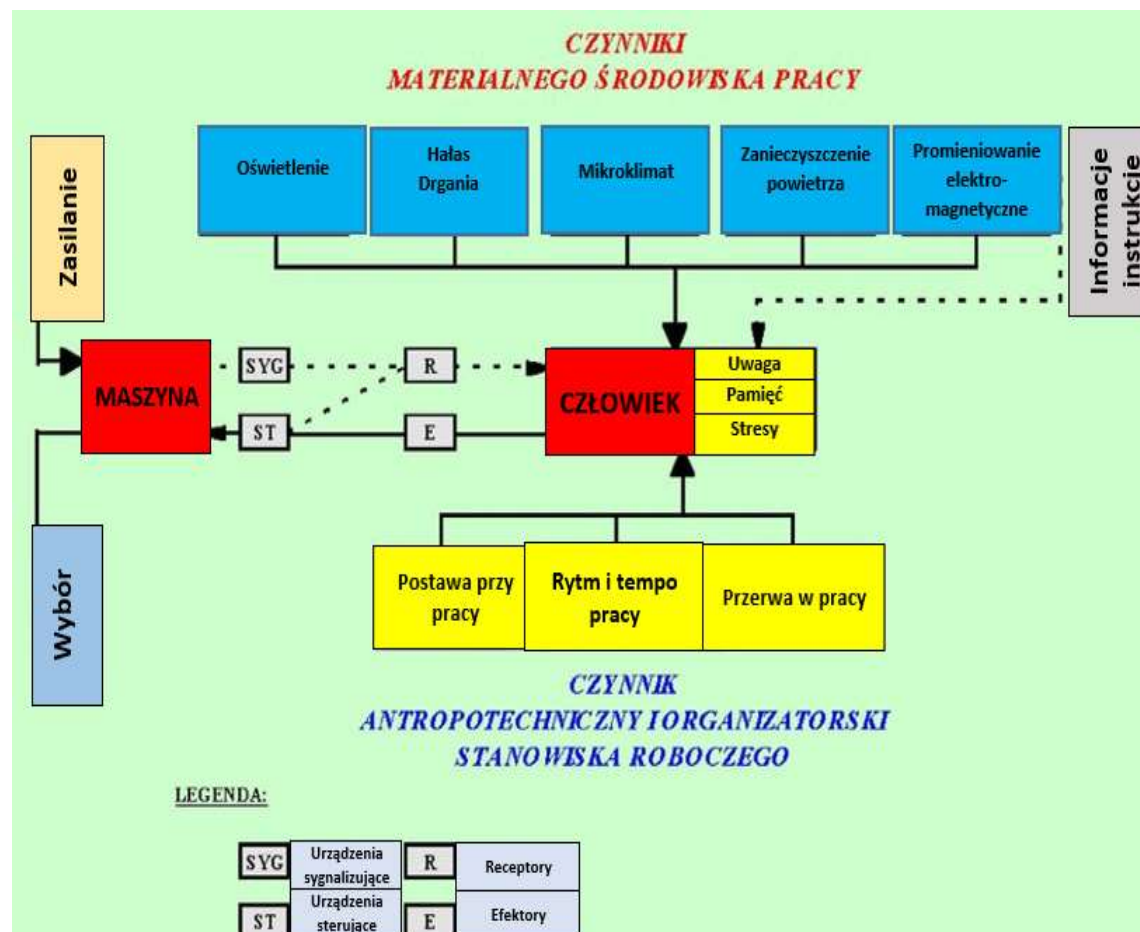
CZYNNIKI
MATERIALNEGO ŚRODOWISKA PRACY

Oświetlenie

Hałas
Drgania

Mikroklimat

Zanieczyszczenie powietrza

Promieniowanie elektromagnetyczne

Informacje instrukcje

Zasilanie

MASZYNA

SYG

R

ST

E

CZŁOWIEK

Uwaga

Pamięć

Stresy

Wybór

Postawa przy pracy

Rytm i tempo pracy

Przerwa w pracy

CZYNNIK
ANTROPOTECHNICZNY I ORGANIZATORSKI
STANOWISKA ROBOCZEGO

LEGENDA:

| SYG | Urządzenia sygnalizujące | R | Receptory |
|---|---|---|---|
| ST | Urządzenia sterujące | E | Efektory |